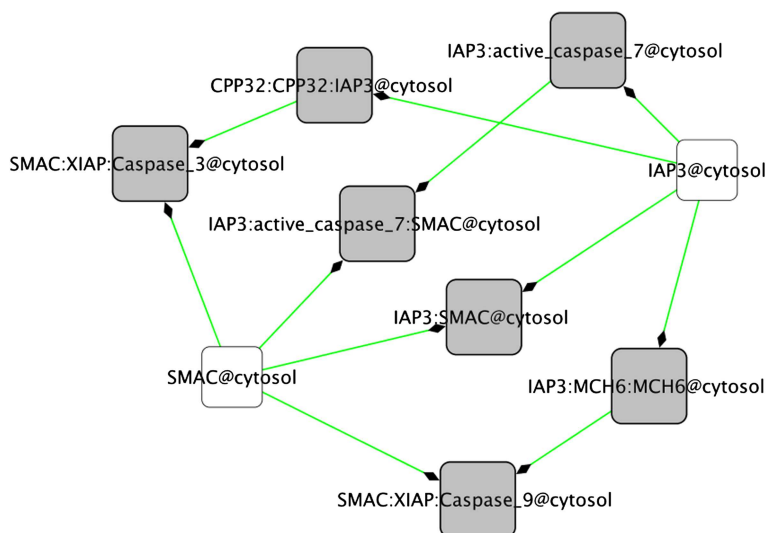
IAP3:active_caspase_7@cytosol

CPP32:CPP32:IAP3@cytosol

SMAC:XIAP:Caspase_3@cytosol

IAP3@cytosol

IAP3:active_caspase_7:SMAC@cytosol

IAP3:SMAC@cytosol

SMAC@cytosol

IAP3:MCH6:MCH6@cytosol

SMAC:XIAP:Caspase_9@cytosol